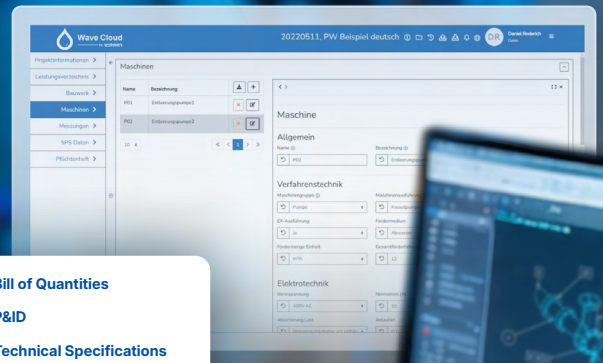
Wave Cloud
by Ecobetoneer

20220511, PW Beispiel deutsch

DR Daniel Roderich

Projektinformationen >
Leistungsverzeichnis >
Bauwerk >
Maschinen >
Messungen >
SPS Daten >
Pflichtenheft >

Maschinen

| Name | Bezeichnung |
|---|---|
| P01 | Entleerungspumpe1 |
| P02 | Entleerungspumpe2 |

10

Maschine

Allgemein
Name
P02
Bezeichnung
Entleerungspumpe

Verfahrenstechnik
Maschinengruppe
Pumpe
Maschinenausführung
Kreiselpumpe
EX-Ausführung
Ja
Fördermedium
Abwasser
Fördermenge Einheit
m³/h
Gesamtförderhöhe
12

Elektrotechnik
Nennspannung
400V AC
Nennstrom
Ansteuerung Last
Antriebsart

Bill of Quantities
P&ID
Technical Specifications